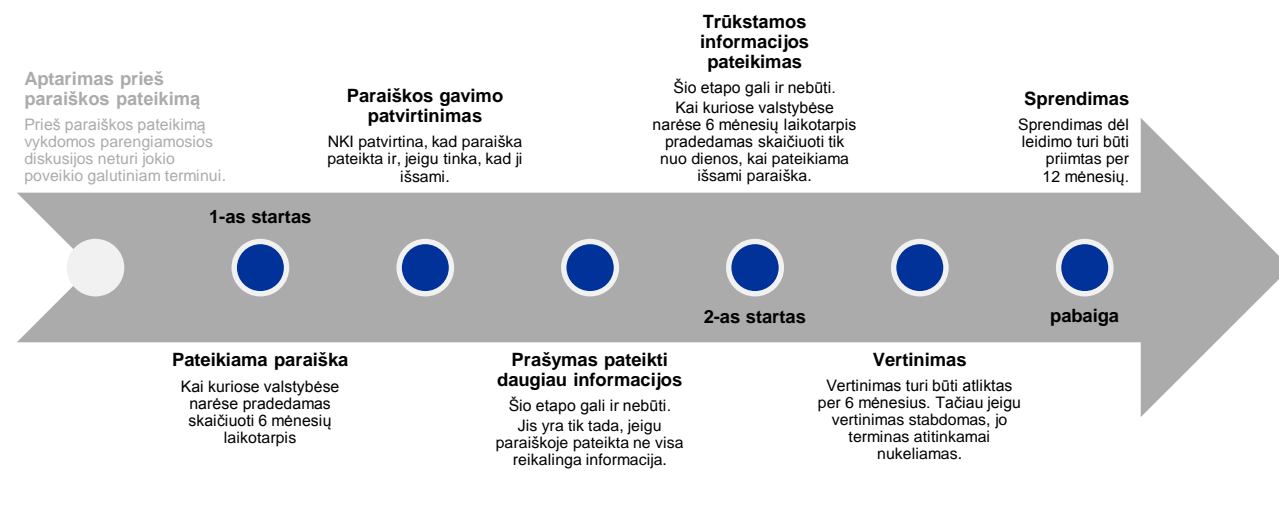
Aptarimas prieš paraiškos pateikimą

Prieš paraiškos pateikimą vykdomos parengiamosios diskusijos neturi jokio poveikio galutiniam terminui.

Paraiškos gavimo patvirtinimas

NKI patvirtina, kad paraiška pateikta ir, jeigu tinka, kad ji išsami.

Trūkstamos informacijos pateikimas

Šio etapo gali ir nebūti. Kai kuriose valstybėse narėse 6 mėnesių laikotarpis pradedamas skaičiuoti tik nuo dienos, kai pateikiama išsami paraiška.

Sprendimas

Sprendimas dėl leidimo turi būti priimtas per 12 mėnesių.

1-as startas

2-as startas

pabaiga

Pateikiama paraiška

Kai kuriose valstybėse narėse pradedamas skaičiuoti 6 mėnesių laikotarpis

Prašymas pateikti daugiau informacijos

Šio etapo gali ir nebūti. Jis yra tik tada, jeigu paraiškoje pateikta ne visa reikalinga informacija.

Vertinimas

Vertinimas turi būti atliktas per 6 mėnesius. Tačiau jeigu vertinimas stabdomas, jo terminas atitinkamai nukeliamas.